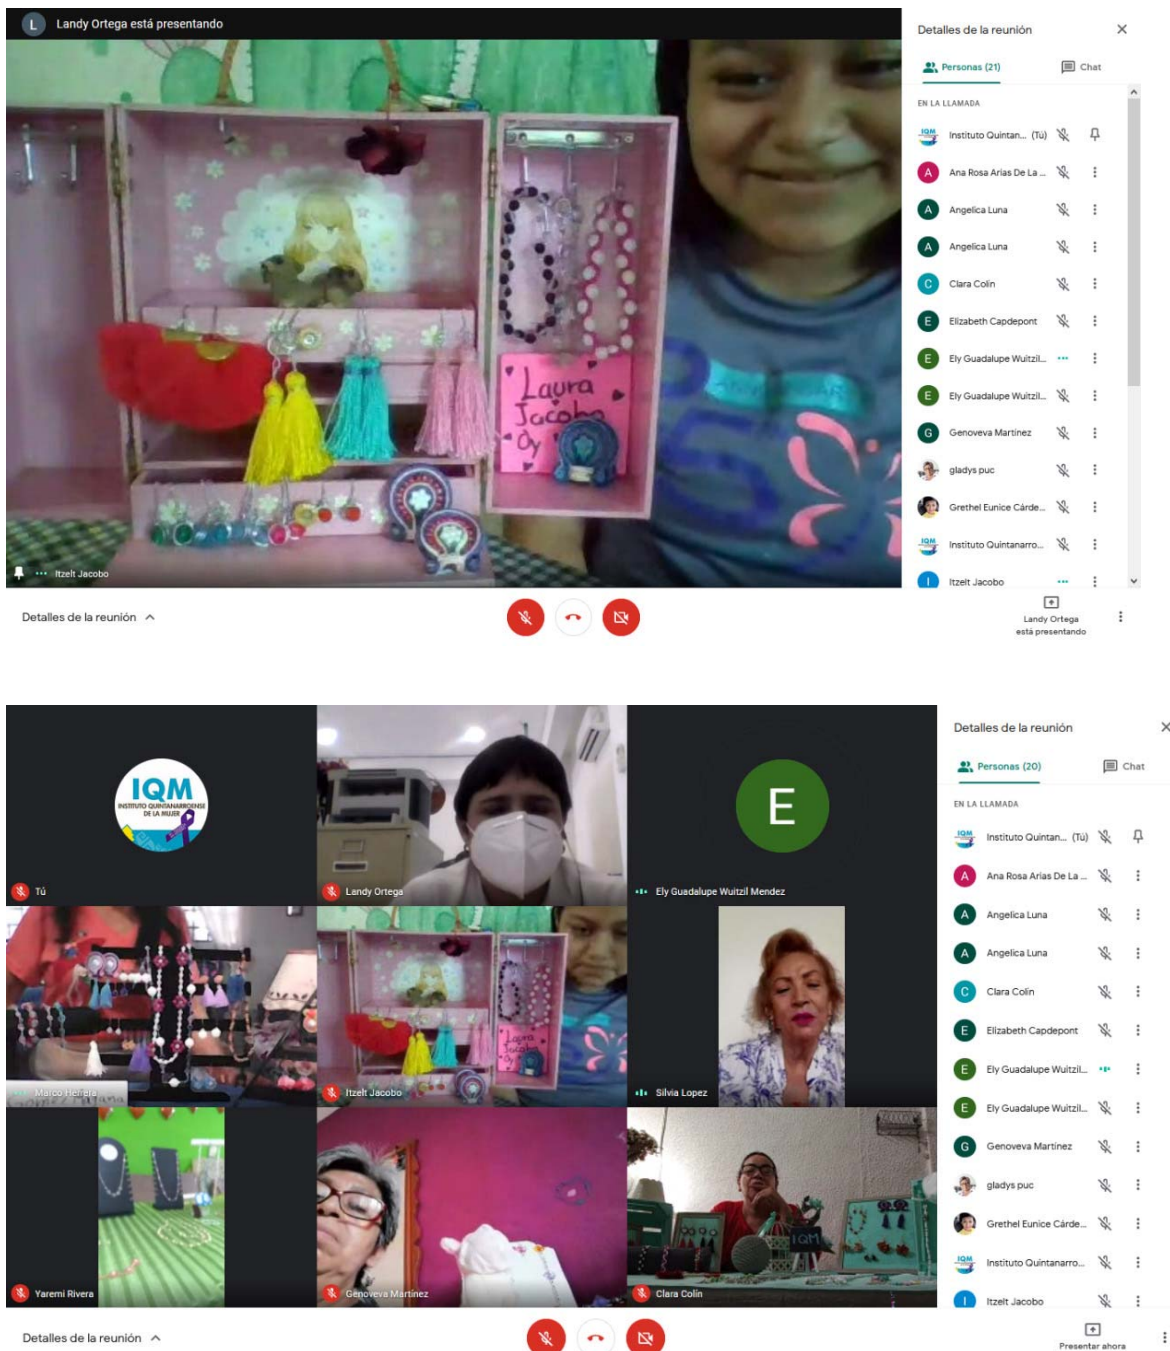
L Landy Ortega está presentando

Laura Jacobo Oy

Itzelt Jacobo

Detalles de la reunión

Detalles de la reunión

Personas (21) Chat

EN LA LLAMADA

Instituto Quintan... (Tú)
Ana Rosa Arias De La ...
Angelica Luna
Angelica Luna
Clara Colin
Elizabeth Capdepont
Ely Guadalupe Wuitzil...
Ely Guadalupe Wuitzil...
Genoveva Martinez
gladys puc
Grethel Eunice Cárde...
Instituto Quintanarro...
Itzelt Jacobo

Landy Ortega está presentando

IQM INSTITUTO QUINTANARROENSE DE LA MUJER

Tú

Landy Ortega

E

Ely Guadalupe Wuitzil Mendez

Marco Herrera

Itzelt Jacobo

Silvia Lopez

Yaremi Rivera

Genoveva Martinez

Clara Colin

Detalles de la reunión

Detalles de la reunión

Personas (20) Chat

EN LA LLAMADA

Instituto Quintan... (Tú)
Ana Rosa Arias De La ...
Angelica Luna
Angelica Luna
Clara Colin
Elizabeth Capdepont
Ely Guadalupe Wuitzil...
Ely Guadalupe Wuitzil...
Genoveva Martinez
gladys puc
Grethel Eunice Cárde...
Instituto Quintanarro...
Itzelt Jacobo

Presentar ahora